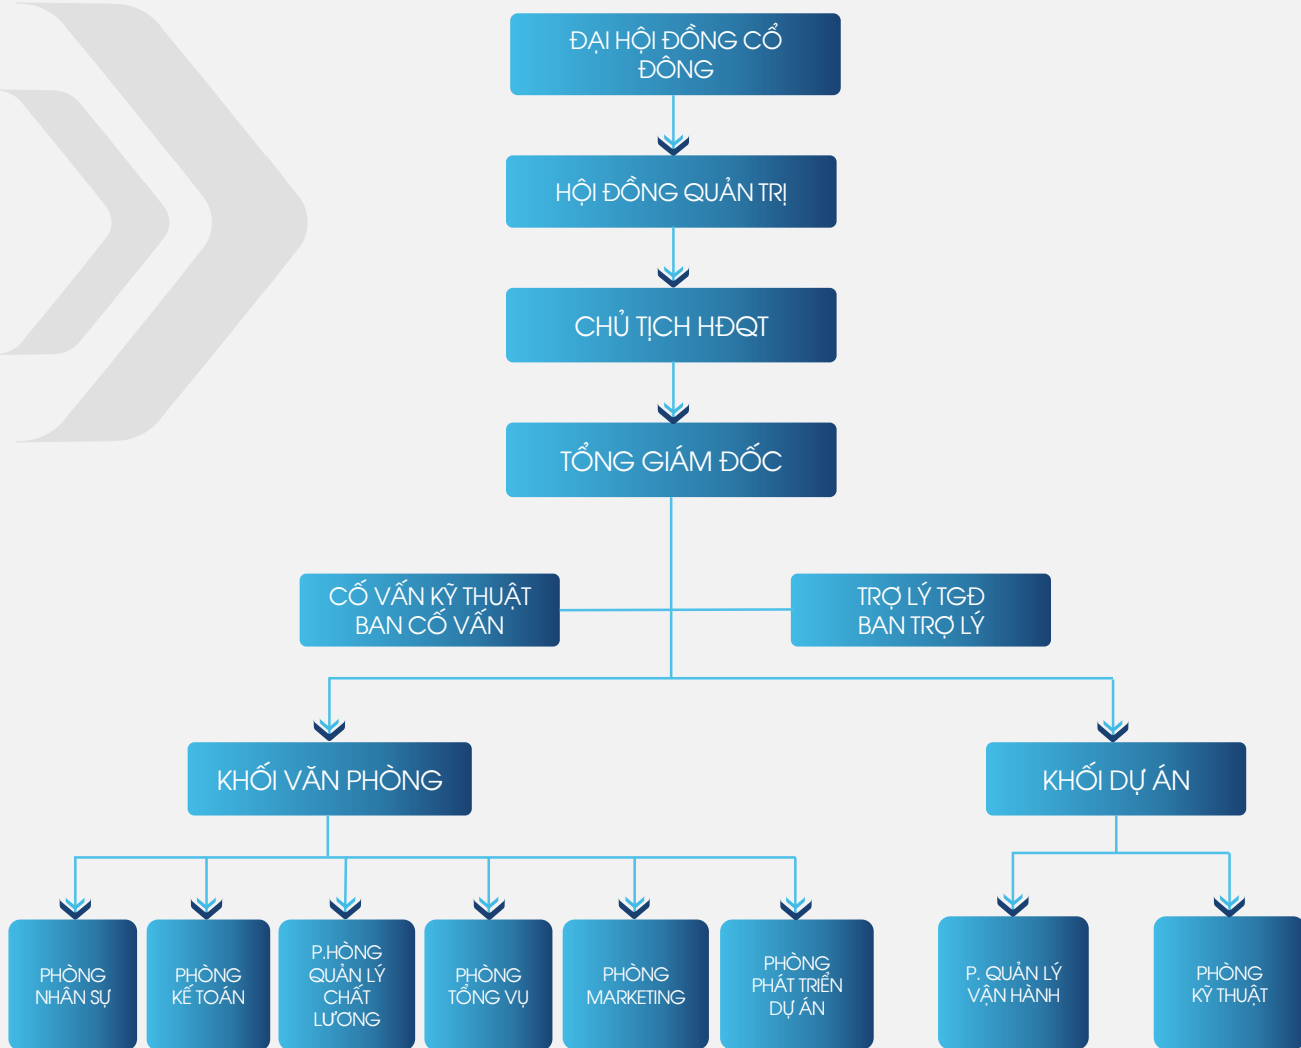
ĐẠI HỘI ĐỒNG CỔ ĐÔNG

HỘI ĐỒNG QUẢN TRỊ

CHỦ TỊCH HĐQT

TỔNG GIÁM ĐỐC

CỐ VẤN KỸ THUẬT
BAN CỐ VẤN

TRỢ LÝ TGĐ
BAN TRỢ LÝ

KHỐI VĂN PHÒNG

KHỐI DỰ ÁN

PHÒNG NHÂN SỰ

PHÒNG KẾ TOÁN

P.HÒNG QUẢN LÝ CHẤT LƯƠNG

PHÒNG TỔNG VỤ

PHÒNG MARKETING

PHÒNG PHÁT TRIỂN DỰ ÁN

P. QUẢN LÝ VẬN HÀNH

PHÒNG KỸ THUẬT